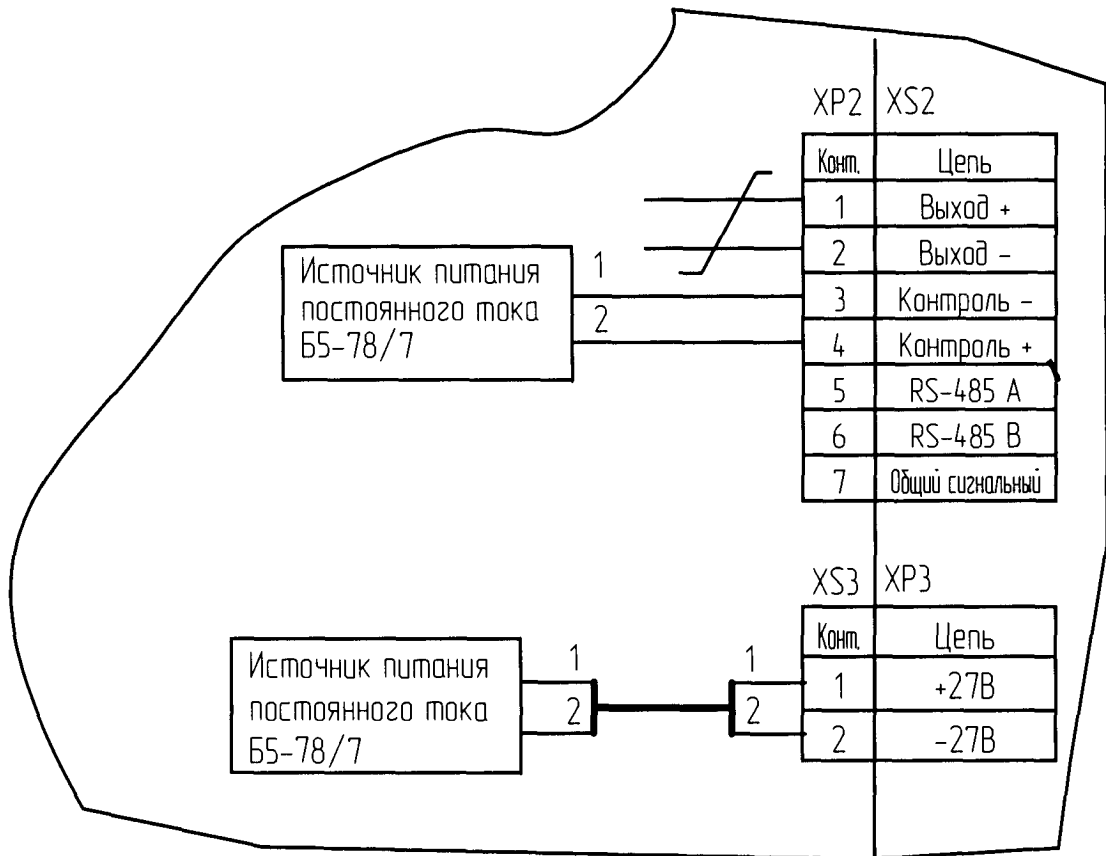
XP2 XS2

| Конт. | Цепь |
|---|---|
| 1 | Выход + |
| 2 | Выход – |
| 3 | Контроль – |
| 4 | Контроль + |
| 5 | RS-485 A |
| 6 | RS-485 B |
| 7 | Общий сигнальный |

Источник питания постоянного тока Б5-78/7

1

2

XS3 XP3

| Конт. | Цепь |
|---|---|
| 1 | +27В |
| 2 | -27В |

Источник питания постоянного тока Б5-78/7

1

2

1

2